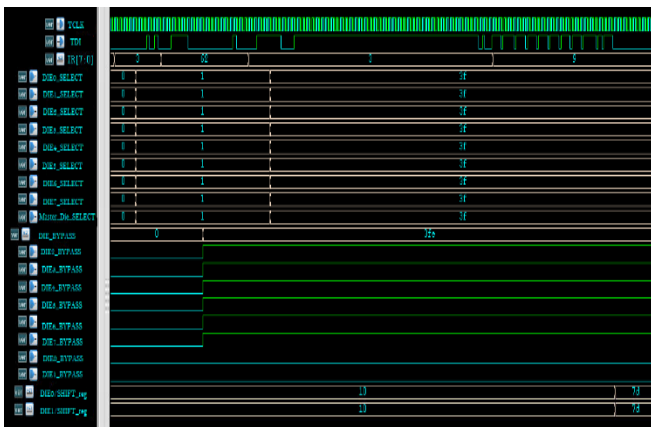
TCLK
TDI
IR[7:0]
DIE0_SELECT
DIE1_SELECT
DIE2_SELECT
DIE3_SELECT
DIE4_SELECT
DIE5_SELECT
DIE6_SELECT
DIE7_SELECT
Master_Die_SELECT
DIE_BYPASS
DIE0_BYPASS
DIE1_BYPASS
DIE2_BYPASS
DIE3_BYPASS
DIE4_BYPASS
DIE5_BYPASS
DIE6_BYPASS
DIE7_BYPASS
DIE0_SHIFT_reg
DIE1_SHIFT_reg

3
02
0
5
0 1 3f
0 1 3f
0 1 3f
0 1 3f
0 1 3f
0 1 3f
0 1 3f
0 1 3f
0 1 3f
0
3fe
10
7d
10
7d